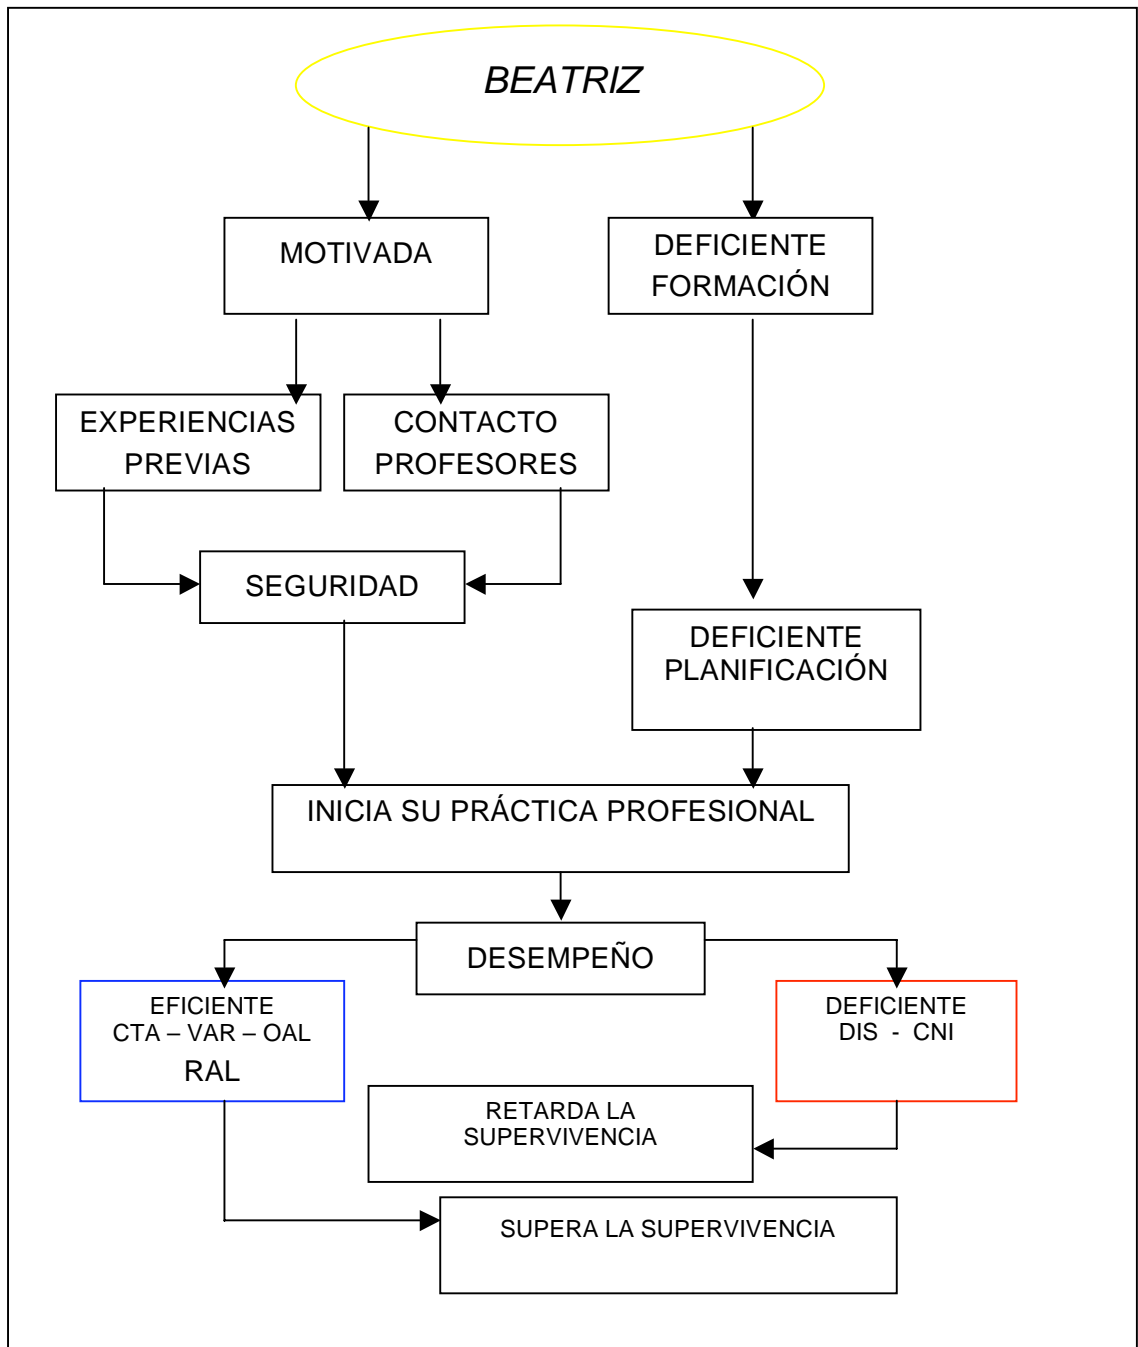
BEATRIZ

MOTIVADA

DEFICIENTE FORMACIÓN

EXPERIENCIAS PREVIAS

CONTACTO PROFESORES

SEGURIDAD

DEFICIENTE PLANIFICACIÓN

INICIA SU PRÁCTICA PROFESIONAL

DESEMPEÑO

EFICIENTE
CTA – VAR – OAL
RAL

DEFICIENTE
DIS - CNI

RETARDA LA SUPERVIVENCIA

SUPERA LA SUPERVIVENCIA